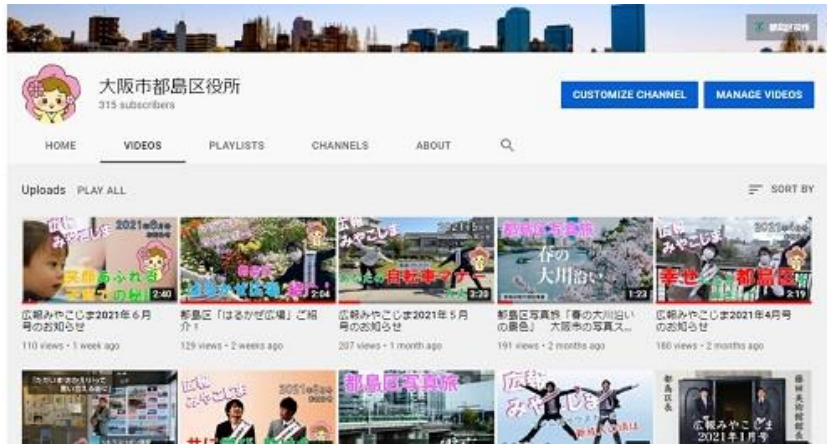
大阪市都島区役所
315 subscribers

CUSTOMIZE CHANNEL
MANAGE VIDEOS

HOME
VIDEOS
PLAYLISTS
CHANNELS
ABOUT

Uploads PLAY ALL
SORT BY

広報みやこじま 2021年6月 笑顔あふれる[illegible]
2:40
広報みやこじま2021年6月号のお知らせ
110 views • 1 week ago

はるかぜ広場
2:04
都島区「はるかぜ広場」ご紹介！
129 views • 2 weeks ago

広報みやこじま 自転車マナー
3:20
広報みやこじま2021年５月号のお知らせ
207 views • 1 month ago

都島区写真旅 春の大川沿い
1:23
都島区写真旅「春の大川沿いの景色」 大阪市の写真ス...
191 views • 2 months ago

広報みやこじま 2021年4月 幸せ 都島区
2:19
広報みやこじま2021年4月号のお知らせ
180 views • 2 months ago

広報みやこじま 2021年
都島区写真旅
広報みやこじま
広報みやこじま 2021年1月号